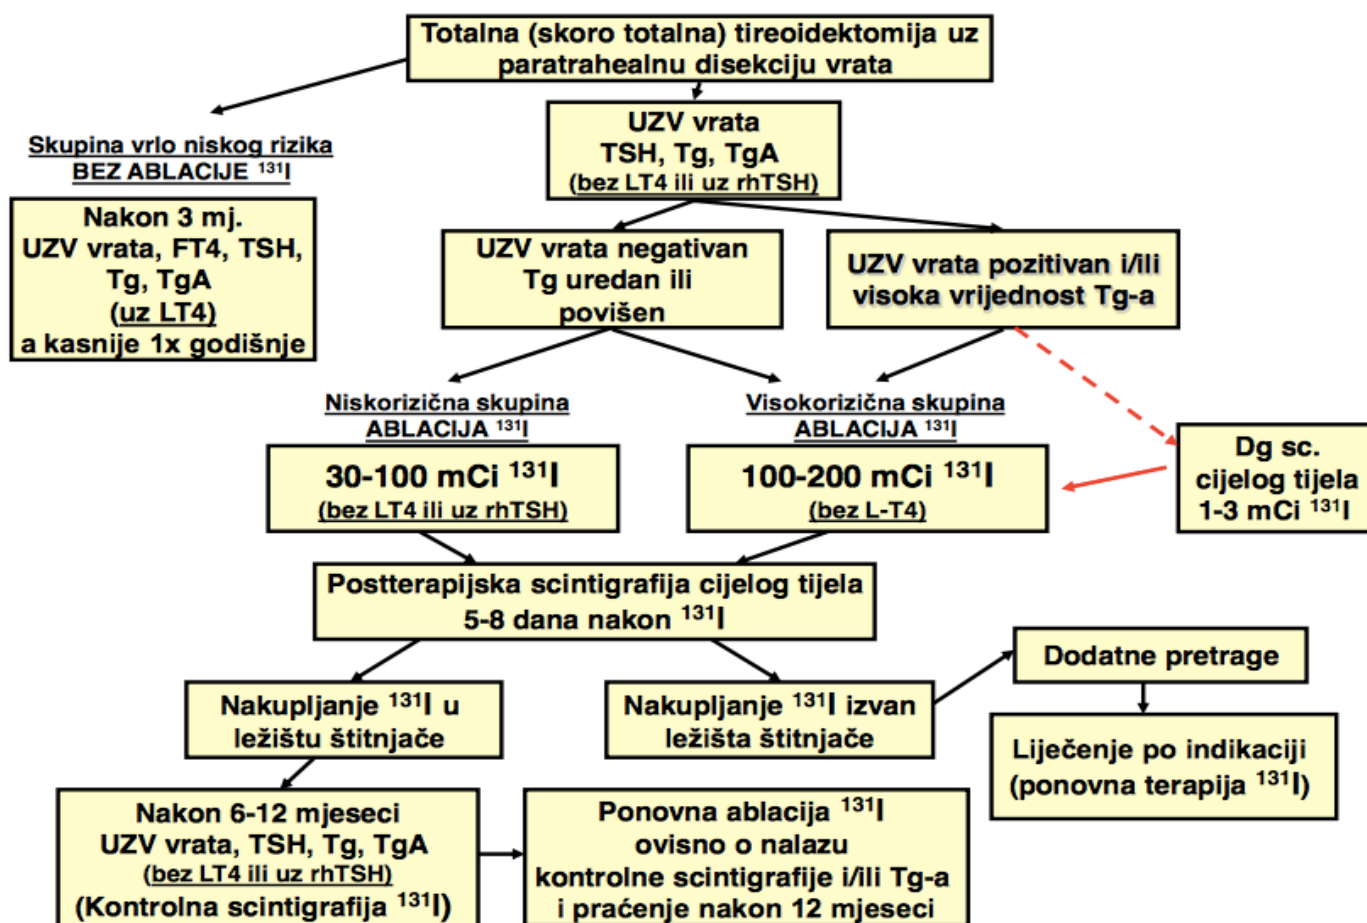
Totalna (skoro totalna) tireoidektomija uz paratrahealnu disekciju vrata

Skupina vrlo niskog rizika
BEZ ABLACIJE $^{131}$I

Nakon 3 mj.
UZV vrata, FT4, TSH, Tg, TgA
(uz LT4)
a kasnije 1x godišnje

UZV vrata
TSH, Tg, TgA
(bez LT4 ili uz rhTSH)

UZV vrata negativan
Tg uredan ili povišen

UZV vrata pozitivan i/ili visoka vrijednost Tg-a

Niskorizična skupina
ABLACIJA $^{131}$I

30-100 mCi $^{131}$I
(bez LT4 ili uz rhTSH)

Visokorizična skupina
ABLACIJA $^{131}$I

100-200 mCi $^{131}$I
(bez L-T4)

Dg sc.
cijelog tijela
1-3 mCi $^{131}$I

Postterapijska scintigrafija cijelog tijela
5-8 dana nakon $^{131}$I

Nakupljanje $^{131}$I u ležištu štitnjače

Nakupljanje $^{131}$I izvan ležišta štitnjače

Dodatne pretrage

Liječenje po indikaciji
(ponovna terapija $^{131}$I)

Nakon 6-12 mjeseci
UZV vrata, TSH, Tg, TgA
(bez LT4 ili uz rhTSH)
(Kontrolna scintigrafija $^{131}$I)

Ponovna ablacija $^{131}$I
ovisno o nalazu
kontrolne scintigrafije i/ili Tg-a
i praćenje nakon 12 mjeseci